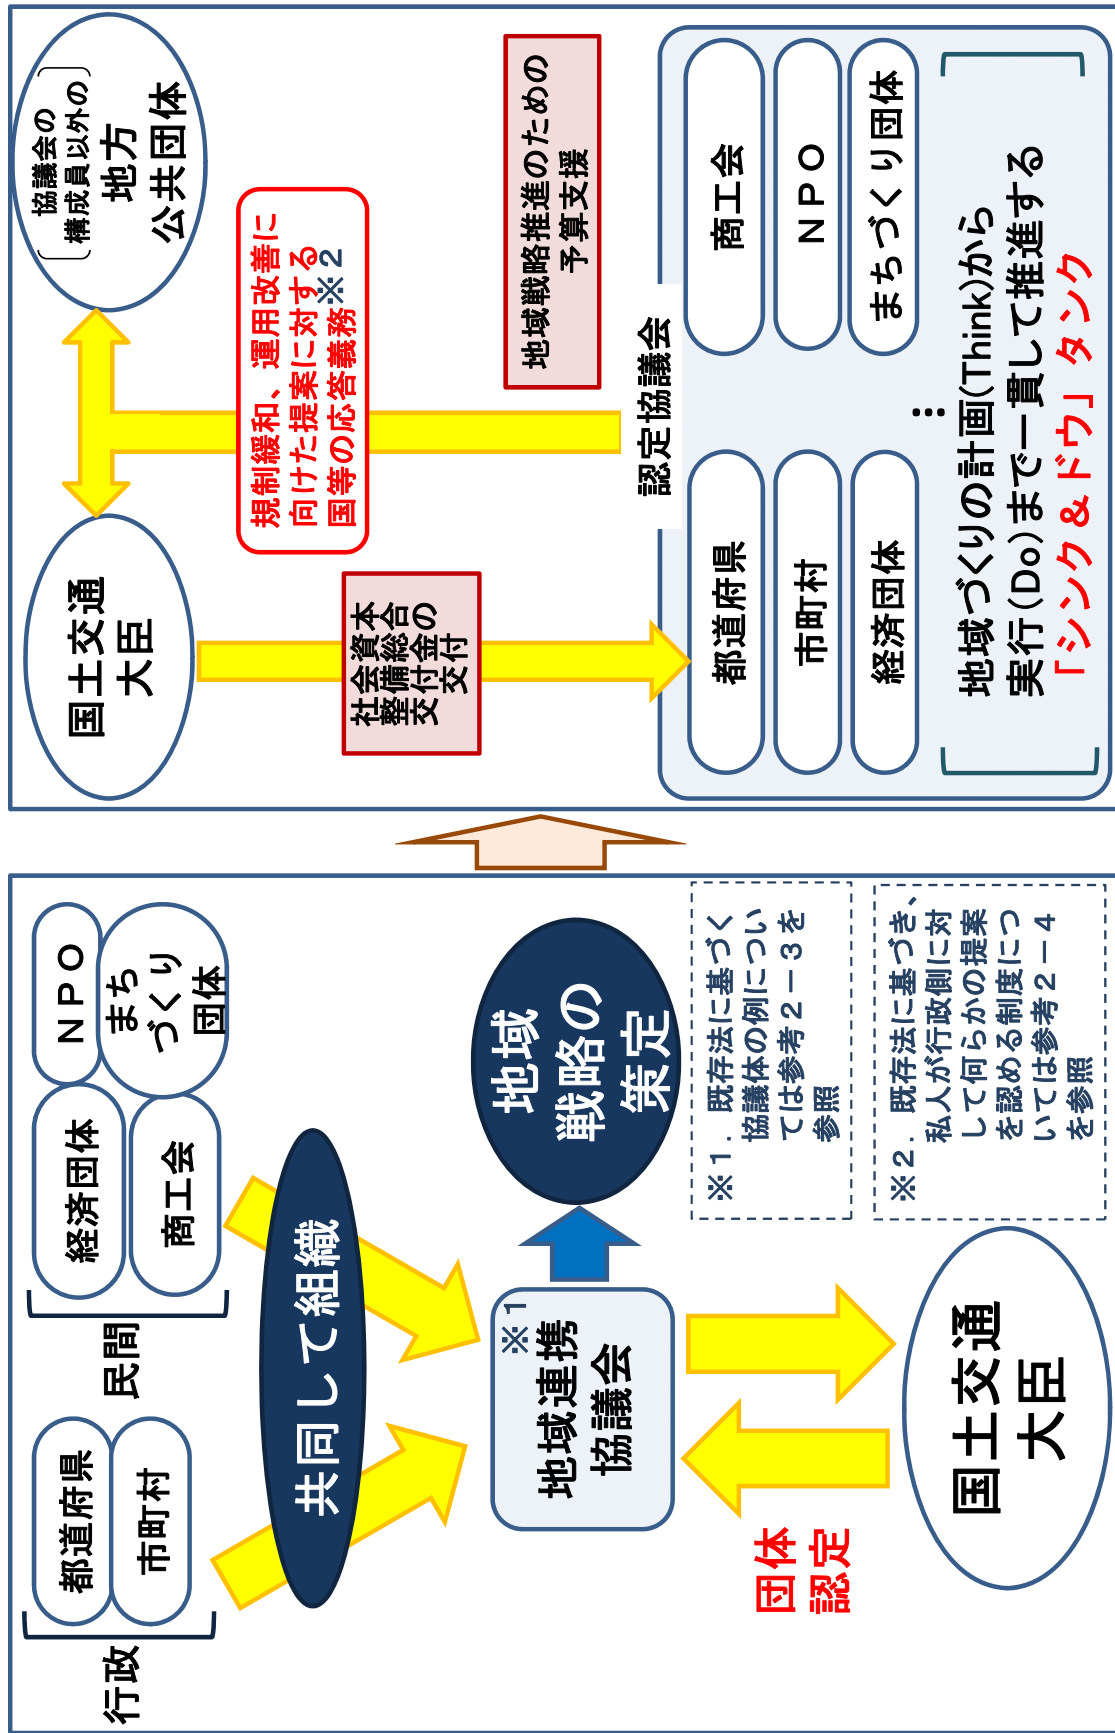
協議会の構成員以外の
地方公共団体

規制緩和、運用改善に向けた提案に対する国等の応答義務※2

地域戦略推進のための予算支援

認定協議会

商工会
NPO
まちづくり団体
都道府県
市町村
経済団体
…

地域づくりの計画(Think)から実行(Do)まで一貫して推進する「シンク＆ドウ」タンク

国土交通大臣

社会資本整備総合交付金の交付

都道府県
市町村
行政

経済団体
商工会
NPO
まちづくり団体
民間

共同して組織

※1
地域連携協議会

地域戦略の策定

※1．既存法に基づく協議体の例については参考2－3を参照

※2．既存法に基づき、私人が行政側に対して何らかの提案を認める制度については参考2－4を参照

団体認定

国土交通大臣